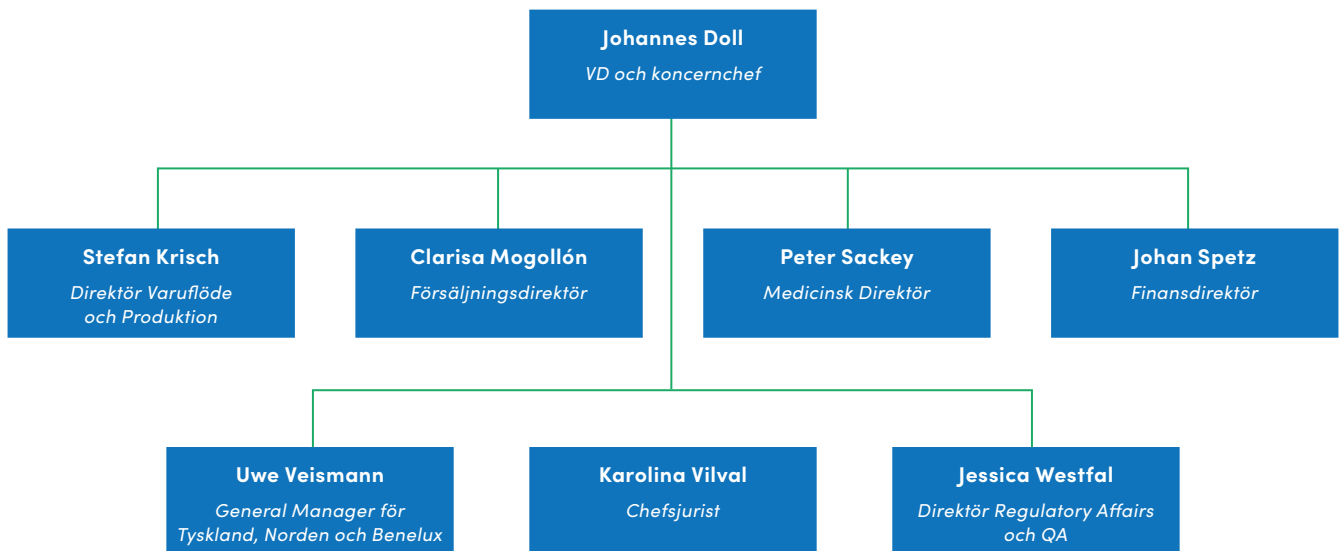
Johannes Doll
VD och koncernchef

Stefan Krisch
Direktör Varuflöde och Produktion

Clarisa Mogollón
Försäljningsdirektör

Peter Sackey
Medicinsk Direktör

Johan Spetz
Finansdirektör

Uwe Veismann
General Manager för Tyskland, Norden och Benelux

Karolina Vilval
Chefsjurist

Jessica Westfal
Direktör Regulatory Affairs och QA